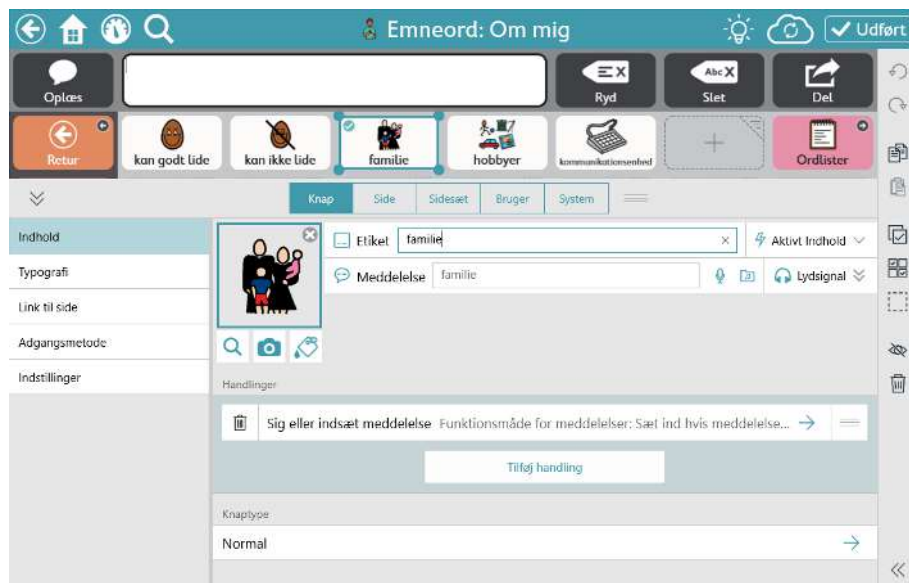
Emneord: Om mig

Udført

Oplæs

Ryd

Slet

Del

Retur

kan godt lide

kan ikke lide

familie

hobbyer

kommunikationsenhed

Ordlister

Knap | Side | Sidesæt | Bruger | System

Indhold

Typografi

Link til side

Adgangsmetode

Indstillinger

Etiket familie

Aktivt Indhold

Meddelelse familie

Lydsignal

Handlinger

Sig eller indsæt meddelelse Funktionsmåde for meddelelser: Sæt ind hvis meddelelse...

Tilføj handling

Knaptype

Normal